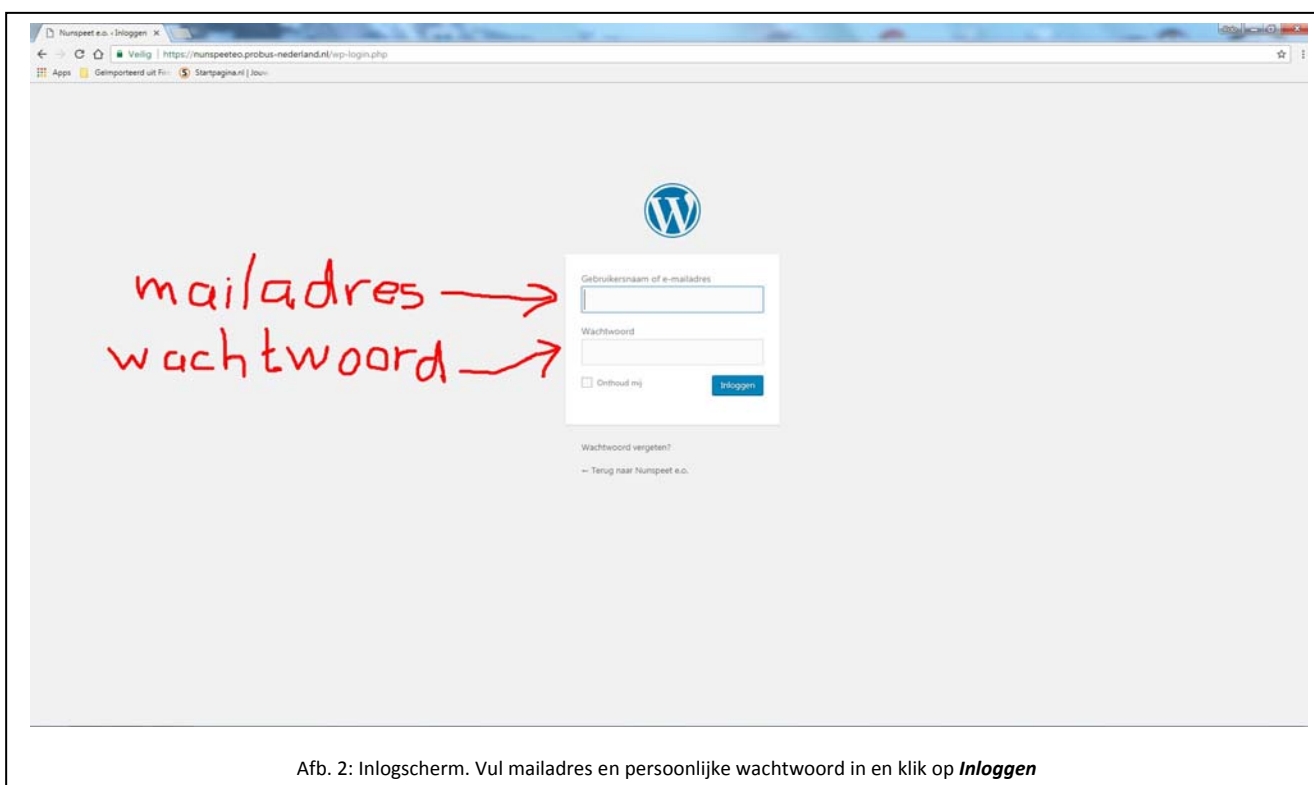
Nunspeet e.o. › Inloggen ×

Veilig | https://nunspeeteo.probus-nederland.nl/wp-login.php

Apps Geïmporteerd uit Fire Startpagina.nl | Jouw

mailadres

wachtwoord

Gebruikersnaam of e-mailadres

Wachtwoord

Onthoud mij

Inloggen

Wachtwoord vergeten?

← Terug naar Nunspeet e.o.

Afb. 2: Inlogscherm. Vul mailadres en persoonlijke wachtwoord in en klik op ***Inloggen***